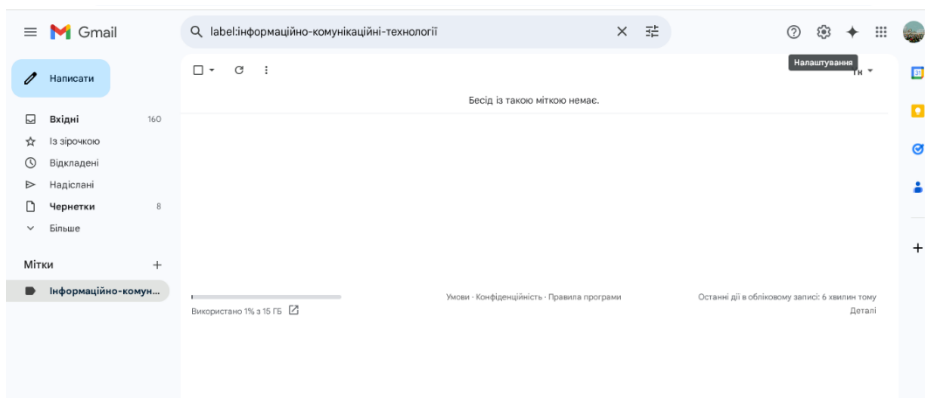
Gmail

label:інформаційно-комунікаційні-технології

Налаштування

Написати

Вхідні 160
Із зірочкою
Відкладені
Надіслані
Чернетки 8
Більше

Мітки +
Інформаційно-комун...

Бесід із такою міткою немає.

Використано 1% з 15 ГБ

Умови · Конфіденційність · Правила програми

Останні дії в обліковому записі: 6 хвилин тому
Деталі